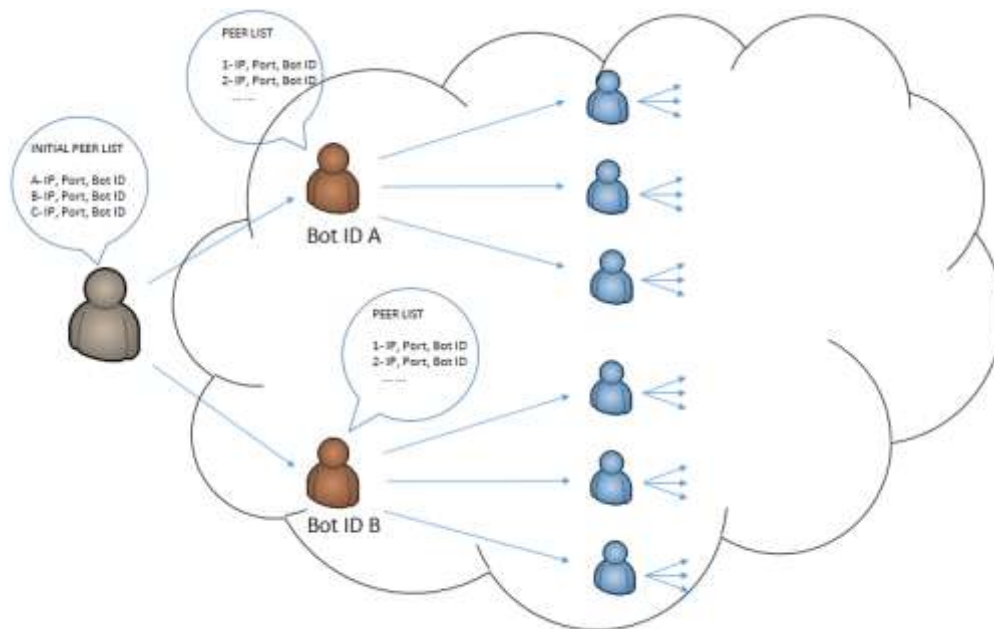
PEER LIST

1- IP, Port, Bot ID
2- IP, Port, Bot ID
.... ....

INITIAL PEER LIST

A- IP, Port, Bot ID
B- IP, Port, Bot ID
C- IP, Port, Bot ID

Bot ID A

PEER LIST

1- IP, Port, Bot ID
2- IP, Port, Bot ID
.... ....

Bot ID B